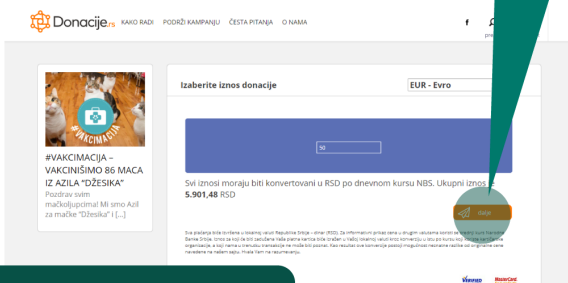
Donacije.rs KAKO RADI PODRŽI KAMPANJU ČESTA PITANJA O NAMA

f

pre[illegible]

#VAKCIMACIJA

#VAKCIMACIJA – VAKCINIŠIMO 86 MACA IZ AZILA "DŽESIKA"

Pozdrav svim mačkoljupcima! Mi smo Azil za mačke "Džesika" i [...]

Izaberite iznos donacije

EUR - Evro

50

Svi iznosi moraju biti konvertovani u RSD po dnevnom kursu NBS. Ukupni iznos je

5.901,48 RSD

Dalje

Sva plaćanja biće izvršena u lokalnoj valuti Republike Srbije – dinar (RSD). Za informativni prikaz cena u drugim valutama koristi se srednji kurs Narodne Banke Srbije. Iznos za koji će biti zadužena Vaša platna kartica biće izražen u Vašoj lokalnoj valuti kroz konverziju u istu po kursu koju koriste kartičarske organizacije, a koji nama u trenutku transakcije ne može biti poznat. Kao rezultat ove konverzije postoji mogućnost neznatne razlike od originalne cene navedene na našem sajtu. Hvala Vam na razumevanju.

Verified MasterCard